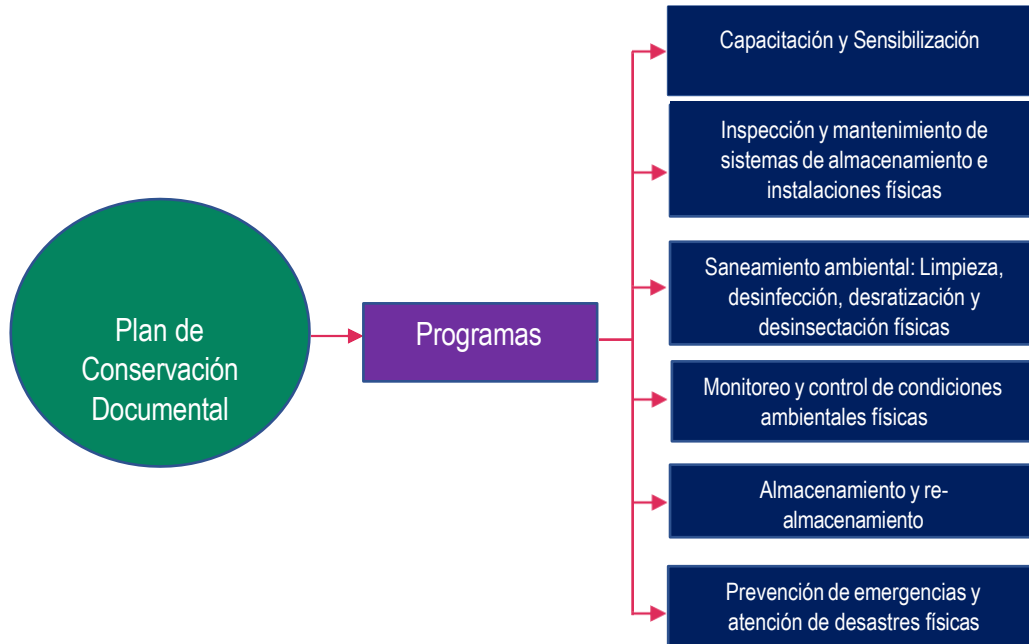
Plan de Conservación Documental

Programas

Capacitación y Sensibilización

Inspección y mantenimiento de sistemas de almacenamiento e instalaciones físicas

Saneamiento ambiental: Limpieza, desinfección, desratización y desinsectación físicas

Monitoreo y control de condiciones ambientales físicas

Almacenamiento y re-almacenamiento

Prevención de emergencias y atención de desastres físicas